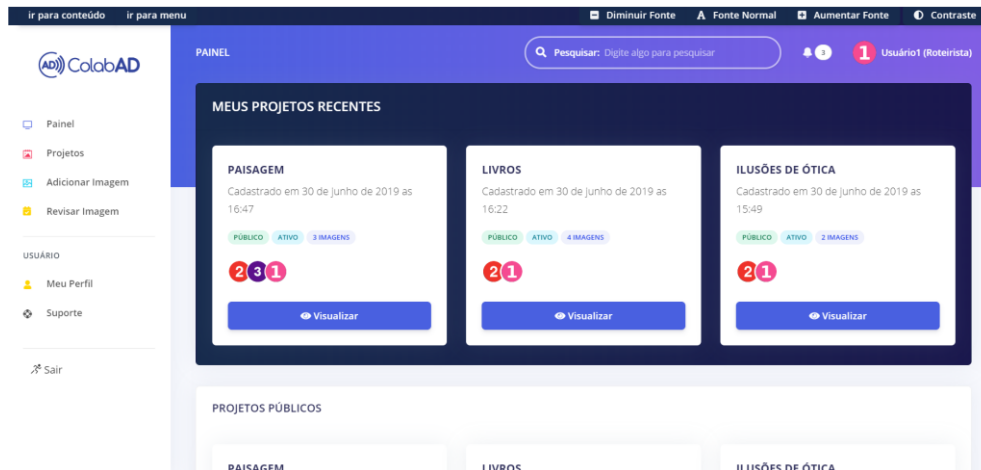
ir para conteúdo ir para menu

Diminuir Fonte A Fonte Normal Aumentar Fonte Contraste

AD ColabAD

PAINEL

Pesquisar: Digite algo para pesquisar

3

1 Usuário1 (Roteirista)

Painel
Projetos
Adicionar Imagem
Revisar Imagem

USUÁRIO
Meu Perfil
Suporte

Sair

MEUS PROJETOS RECENTES

PAISAGEM
Cadastrado em 30 de junho de 2019 as 16:47
PÚBLICO ATIVO 3 IMAGENS
2 3 1
Visualizar

LIVROS
Cadastrado em 30 de junho de 2019 as 16:22
PÚBLICO ATIVO 4 IMAGENS
2 1
Visualizar

ILUSÕES DE ÓTICA
Cadastrado em 30 de junho de 2019 as 15:49
PÚBLICO ATIVO 2 IMAGENS
2 1
Visualizar

PROJETOS PÚBLICOS

PAISAGEM

LIVROS

ILUSÕES DE ÓTICA